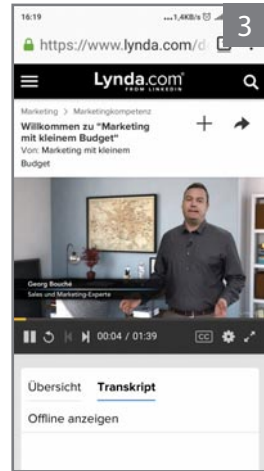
16:19 ...1,4KB/s

3

https://www.lynda.com/d

Lynda.com FROM LINKEDIN

Marketing > Marketingkompetenz

Willkommen zu "Marketing mit kleinem Budget"

Von: Marketing mit kleinem Budget

Georg Bouché
Sales und Marketing-Experte

00:04 / 01:39

CC

Übersicht Transkript

Offline anzeigen